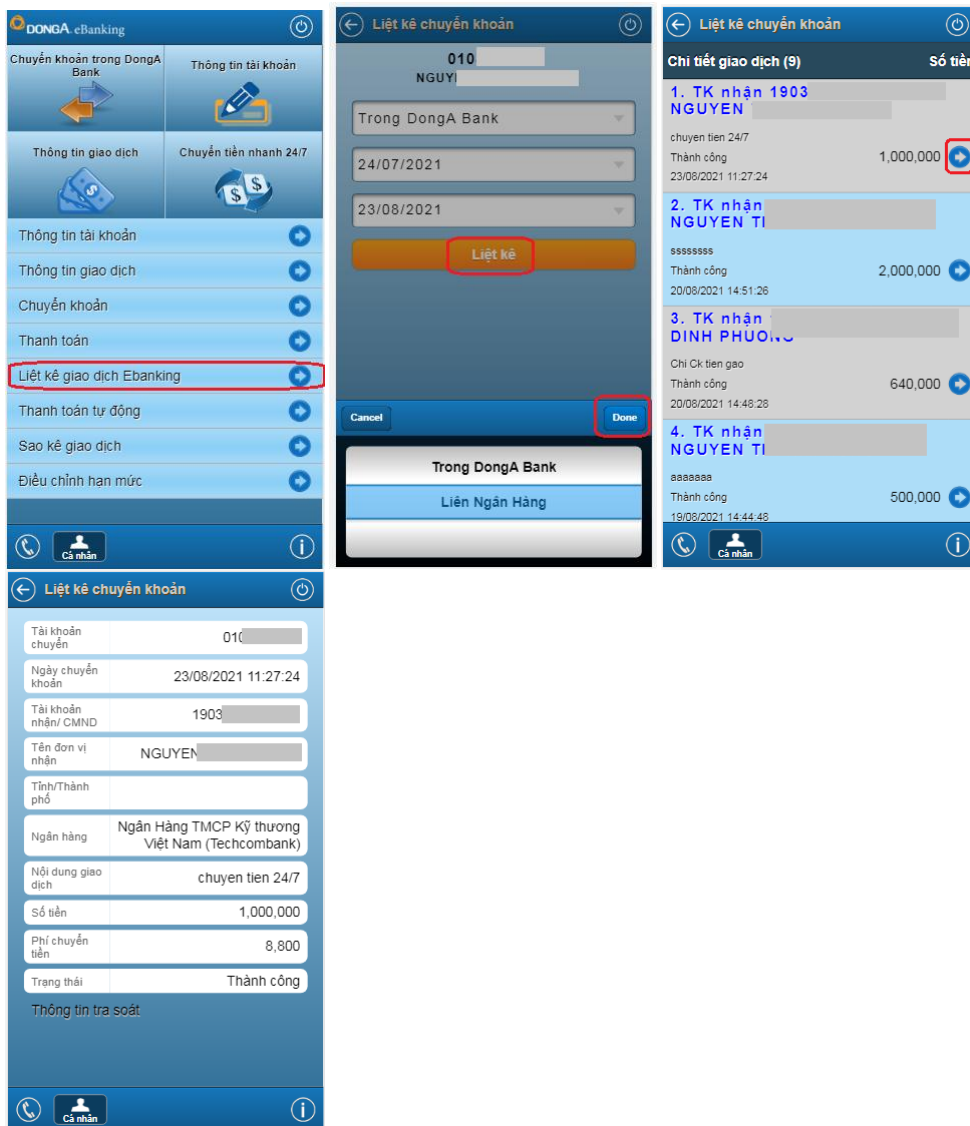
DONGA eBanking

Chuyển khoản trong DongA Bank

Thông tin tài khoản

Thông tin giao dịch

Chuyển tiền nhanh 24/7

Thông tin tài khoản

Thông tin giao dịch

Chuyển khoản

Thanh toán

Liệt kê giao dịch Ebanking

Thanh toán tự động

Sao kê giao dịch

Điều chỉnh hạn mức

Cá nhân

Liệt kê chuyển khoản

010

NGUY

Trong DongA Bank

24/07/2021

23/08/2021

Liệt kê

Cancel

Done

Trong DongA Bank

Liên Ngân Hàng

Liệt kê chuyển khoản

Chi tiết giao dịch (9)

Số tiền

1. TK nhận 1903
NGUYEN

chuyen tien 24/7

Thành công

1,000,000

23/08/2021 11:27:24

2. TK nhận
NGUYEN TI

ssssssss

Thành công

2,000,000

20/08/2021 14:51:26

3. TK nhận
DINH PHUONG

Chi Ck tien gao

Thành công

640,000

20/08/2021 14:48:28

4. TK nhận
NGUYEN TI

aaaaaaa

Thành công

500,000

19/08/2021 14:44:46

Cá nhân

Liệt kê chuyển khoản

| Tài khoản chuyển | 010 |
|---|---|
| Ngày chuyển khoản | 23/08/2021 11:27:24 |
| Tài khoản nhận/ CMND | 1903 |
| Tên đơn vị nhận | NGUYEN |
| Tỉnh/Thành phố | |
| Ngân hàng | Ngân Hàng TMCP Kỹ thương Việt Nam (Techcombank) |
| Nội dung giao dịch | chuyen tien 24/7 |
| Số tiền | 1,000,000 |
| Phí chuyển tiền | 8,800 |
| Trạng thái | Thành công |

Thông tin tra soát

Cá nhân